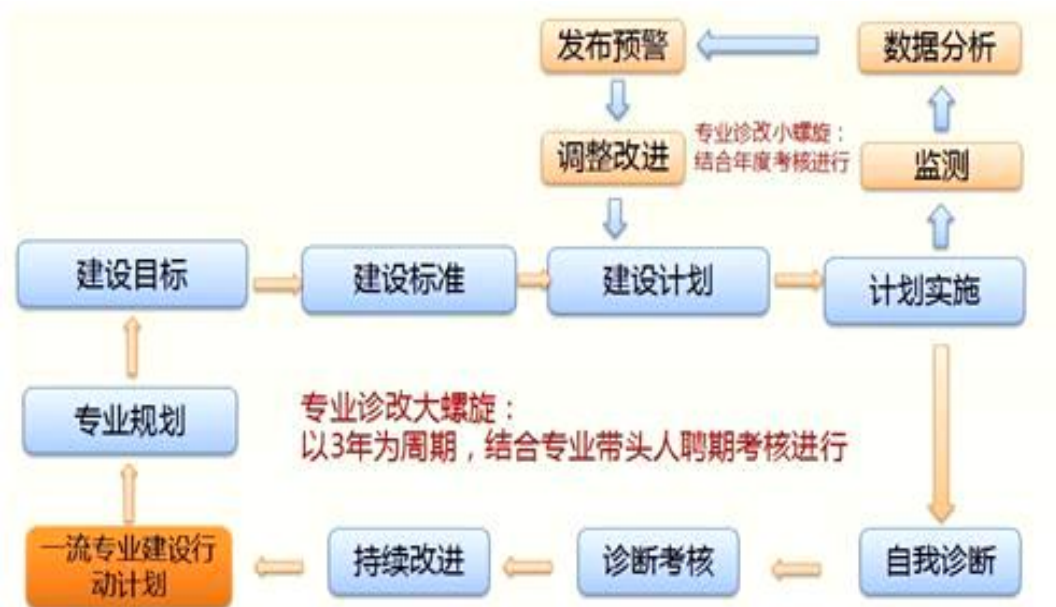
发布预警

数据分析

专业诊改小螺旋：
结合年度考核进行

调整改进

监测

建设目标

建设标准

建设计划

计划实施

专业规划

专业诊改大螺旋：
以3年为周期，结合专业带头人聘期考核进行

一流专业建设行动计划

持续改进

诊断考核

自我诊断